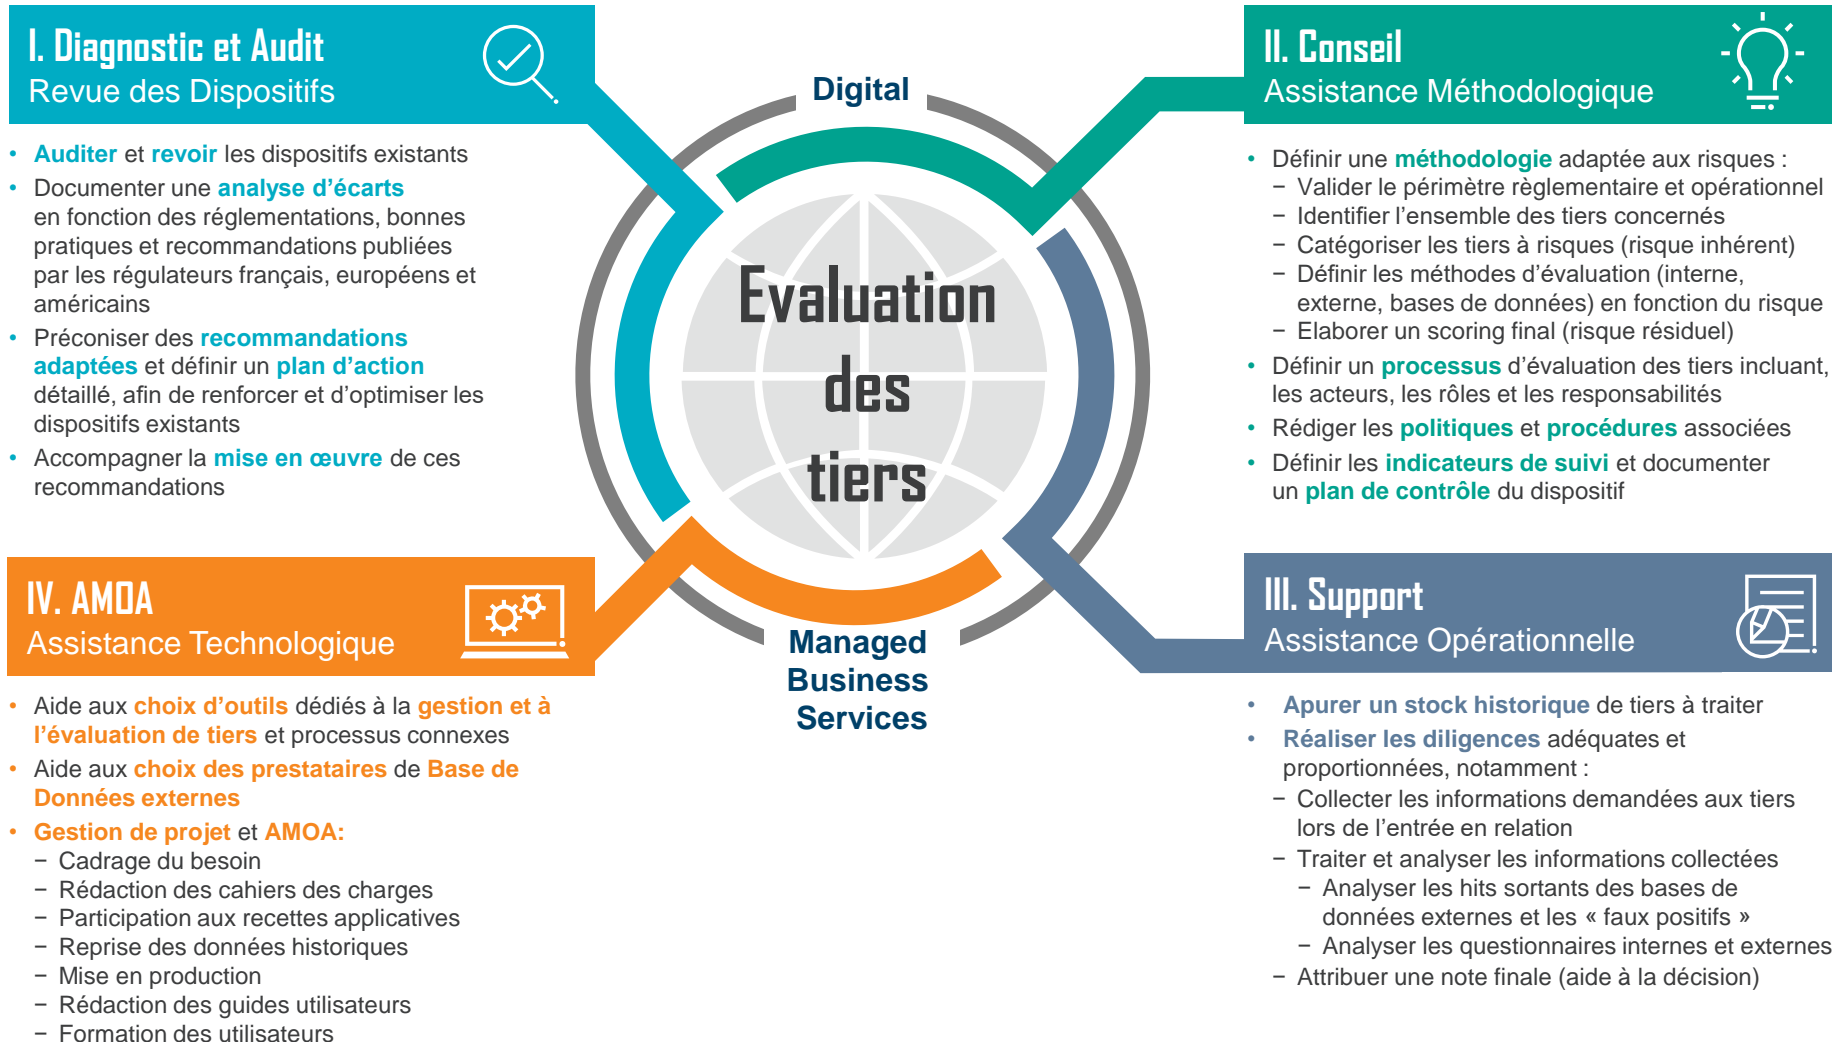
I. Diagnostic et Audit
Revue des Dispositifs

• Auditer et revoir les dispositifs existants
• Documenter une analyse d'écarts en fonction des réglementations, bonnes pratiques et recommandations publiées par les régulateurs français, européens et américains
• Préconiser des recommandations adaptées et définir un plan d'action détaillé, afin de renforcer et d'optimiser les dispositifs existants
• Accompagner la mise en œuvre de ces recommandations

Digital

Evaluation des tiers

Managed Business Services

II. Conseil
Assistance Méthodologique

• Définir une méthodologie adaptée aux risques :
– Valider le périmètre règlementaire et opérationnel
– Identifier l'ensemble des tiers concernés
– Catégoriser les tiers à risques (risque inhérent)
– Définir les méthodes d'évaluation (interne, externe, bases de données) en fonction du risque
– Elaborer un scoring final (risque résiduel)
• Définir un processus d'évaluation des tiers incluant, les acteurs, les rôles et les responsabilités
• Rédiger les politiques et procédures associées
• Définir les indicateurs de suivi et documenter un plan de contrôle du dispositif

IV. AMOA
Assistance Technologique

• Aide aux choix d'outils dédiés à la gestion et à l'évaluation de tiers et processus connexes
• Aide aux choix des prestataires de Base de Données externes
• Gestion de projet et AMOA:
– Cadrage du besoin
– Rédaction des cahiers des charges
– Participation aux recettes applicatives
– Reprise des données historiques
– Mise en production
– Rédaction des guides utilisateurs
– Formation des utilisateurs

III. Support
Assistance Opérationnelle

• Apurer un stock historique de tiers à traiter
• Réaliser les diligences adéquates et proportionnées, notamment :
– Collecter les informations demandées aux tiers lors de l'entrée en relation
– Traiter et analyser les informations collectées
– Analyser les hits sortants des bases de données externes et les « faux positifs »
– Analyser les questionnaires internes et externes
– Attribuer une note finale (aide à la décision)